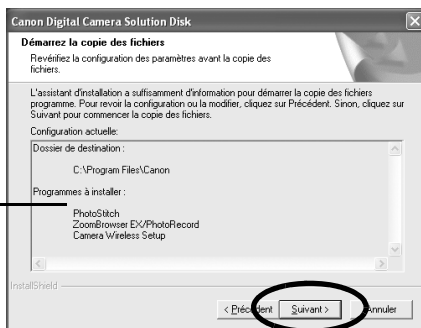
Canon Digital Camera Solution Disk

Démarrez la copie des fichiers

Revérifiez la configuration des paramètres avant la copie des fichiers.

L'assistant d'installation a suffisamment d'information pour démarrer la copie des fichiers programme. Pour revoir la configuration ou la modifier, cliquez sur Précédent. Sinon, cliquez sur Suivant pour commencer la copie des fichiers.

Configuration actuelle:

Dossier de destination :

C:\Program Files\Canon

Programmes à installer :

PhotoStitch
ZoomBrowser EX/PhotoRecord
Camera Wireless Setup

InstallShield

< Précédent

Suivant >

Annuler